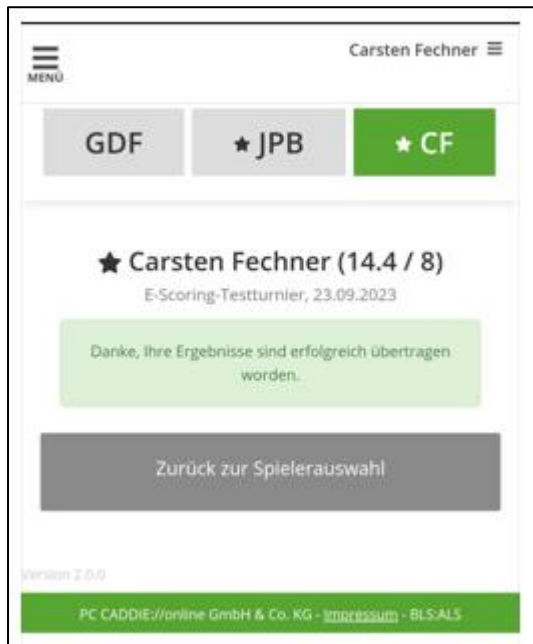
MENÜ

Carsten Fechner ≡

GDF

★ JPB

★ CF

★ Carsten Fechner (14.4 / 8)

E-Scoring-Testturnier, 23.09.2023

Danke, Ihre Ergebnisse sind erfolgreich übertragen worden.

Zurück zur Spielerauswahl

Version 2.0.0

PC CADDIE://online GmbH & Co. KG - Impressum - BLS:ALS